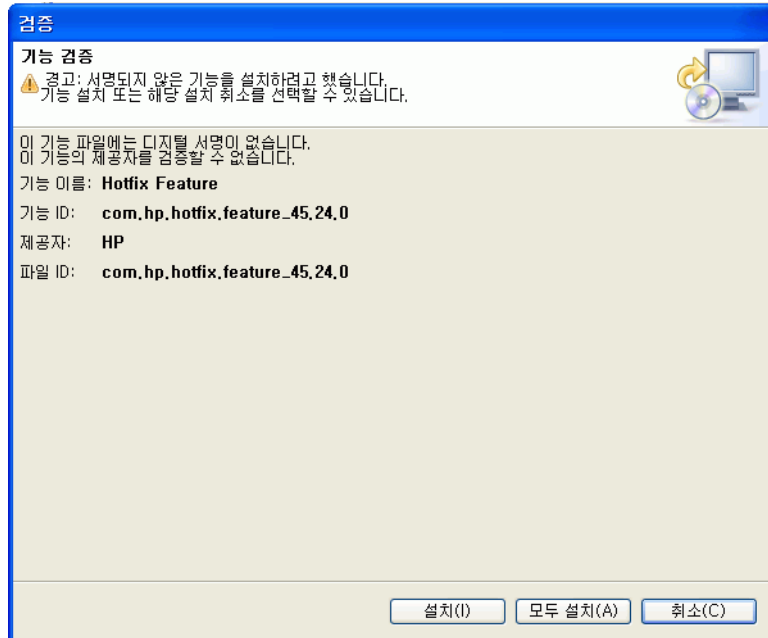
검증

기능 검증

경고: 서명되지 않은 기능을 설치하려고 했습니다. 기능 설치 또는 해당 설치 취소를 선택할 수 있습니다.

이 기능 파일에는 디지털 서명이 없습니다. 이 기능의 제공자를 검증할 수 없습니다.

기능 이름: Hotfix Feature

기능 ID: com.hp.hotfix.feature_45.24.0

제공자: HP

파일 ID: com.hp.hotfix.feature_45.24.0

설치(I) 모두 설치(A) 취소(C)